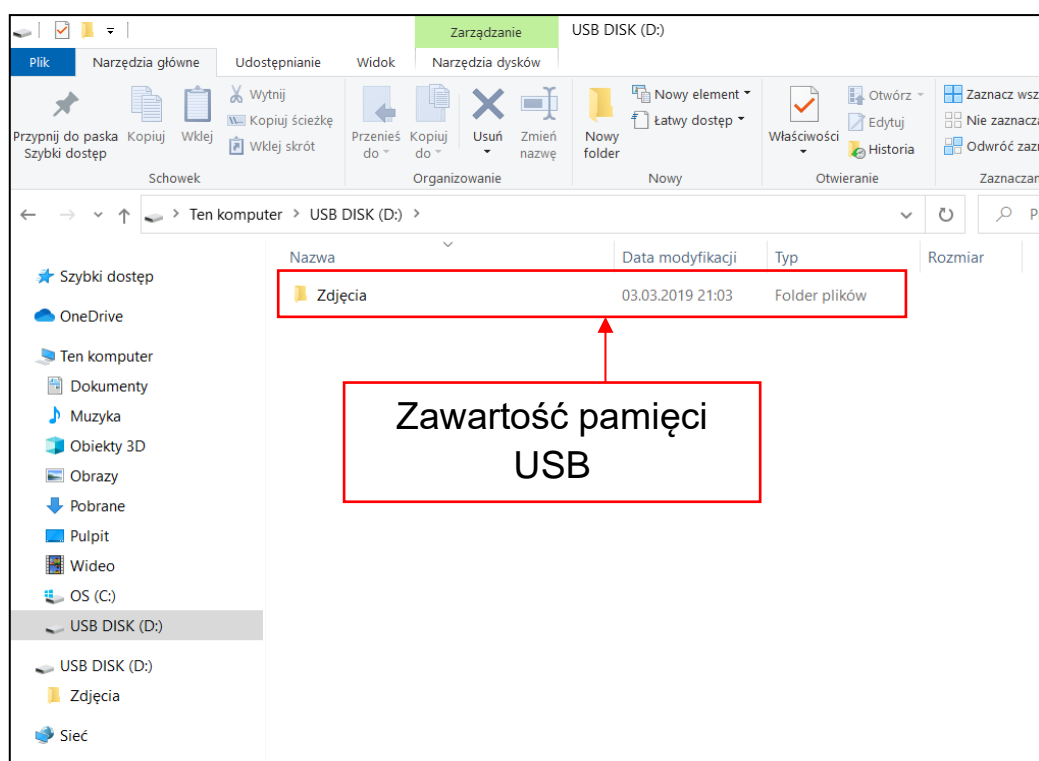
Zarządzanie USB DISK (D:)

Plik Narzędzia główne Udostępnianie Widok Narzędzia dysków

Przypnij do paska Szybki dostęp Kopiuj Wklej Wytnij Kopiuj ścieżkę Wklej skrót
Schowek

Przenieś do Kopiuj do Usuń Zmień nazwę
Organizowanie

Nowy folder Nowy element Łatwy dostęp
Nowy

Właściwości Otwórz Edytuj Historia
Otwieranie

Zaznacz wsz Nie zaznacz Odwróć zazn
Zaznaczan

Ten komputer > USB DISK (D:) >

Szybki dostęp
OneDrive
Ten komputer
Dokumenty
Muzyka
Obiekty 3D
Obrazy
Pobrane
Pulpit
Wideo
OS (C:)
USB DISK (D:)
USB DISK (D:)
Zdjęcia
Sieć

| Nazwa | Data modyfikacji | Typ | Rozmiar |
|---|---|---|---|
| Zdjęcia | 03.03.2019 21:03 | Folder plików | |

Zawartość pamięci USB